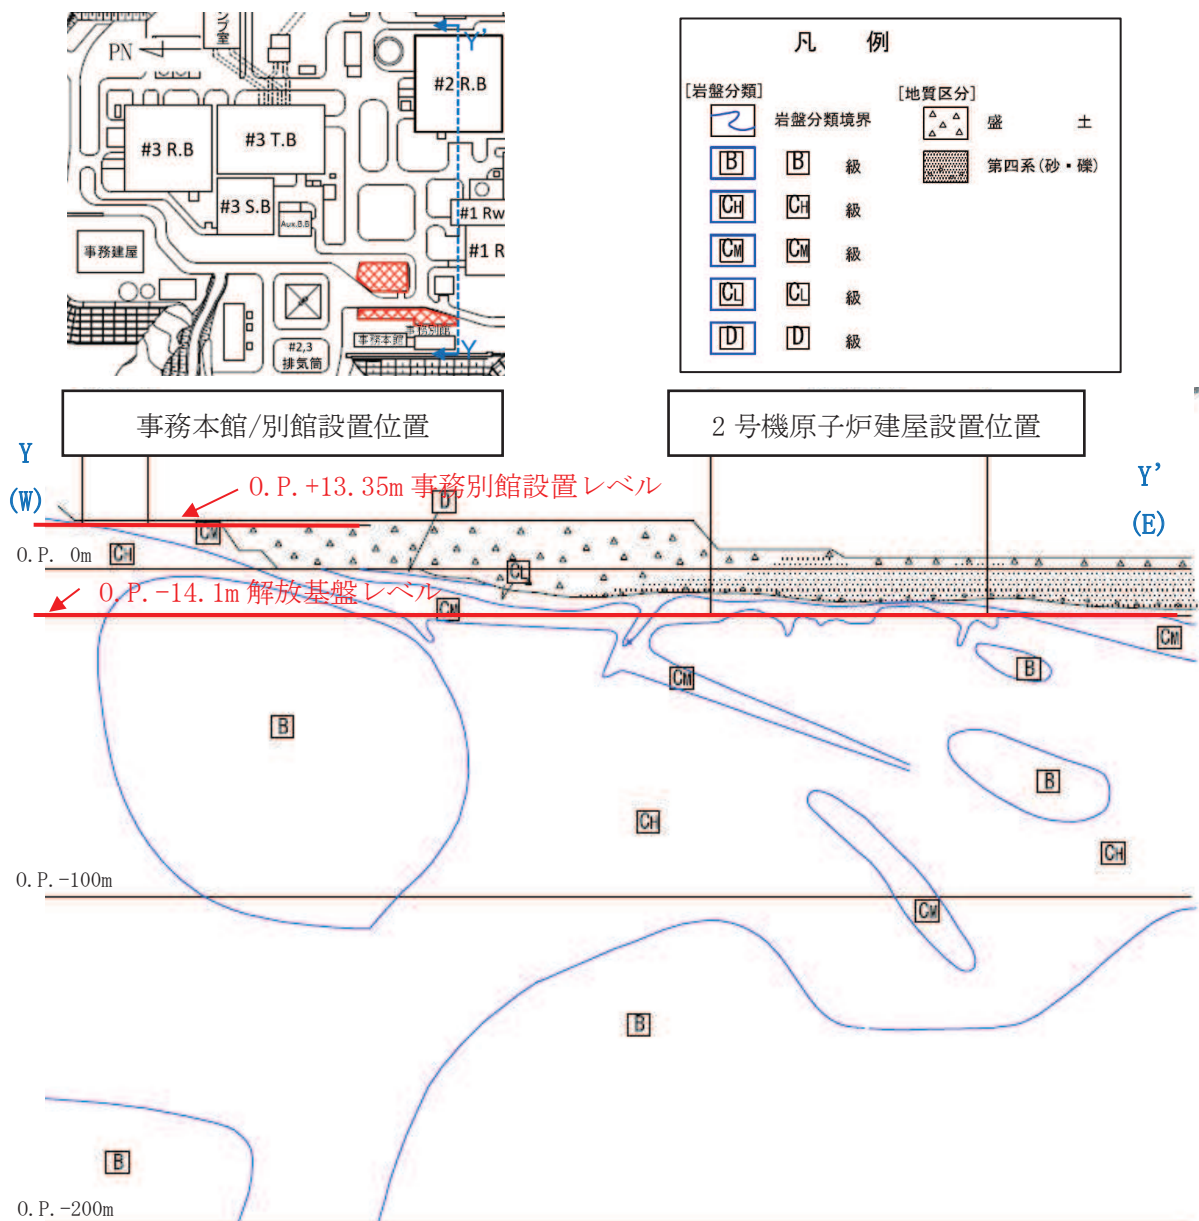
PN
ンプ室
Y'
#2 R.B
#3 R.B
#3 T.B
#3 S.B
Aux.B.B
#1 Rw
#1 R
事務建屋
#2,3
排気筒
事務本館
事務別館
Y

凡 例
[岩盤分類]
岩盤分類境界
B　B 級
CH　CH 級
CM　CM 級
CL　CL 級
D　D 級
[地質区分]
盛 土
第四系(砂・礫)

事務本館/別館設置位置
2 号機原子炉建屋設置位置

Y
(W)
O.P.+13.35m 事務別館設置レベル
Y'
(E)
D
CM
O.P. 0m
CH
CL
O.P.-14.1m 解放基盤レベル
CM
CM
B
CM
B
B
B
CH
CH
O.P.-100m
CM
B
B
O.P.-200m